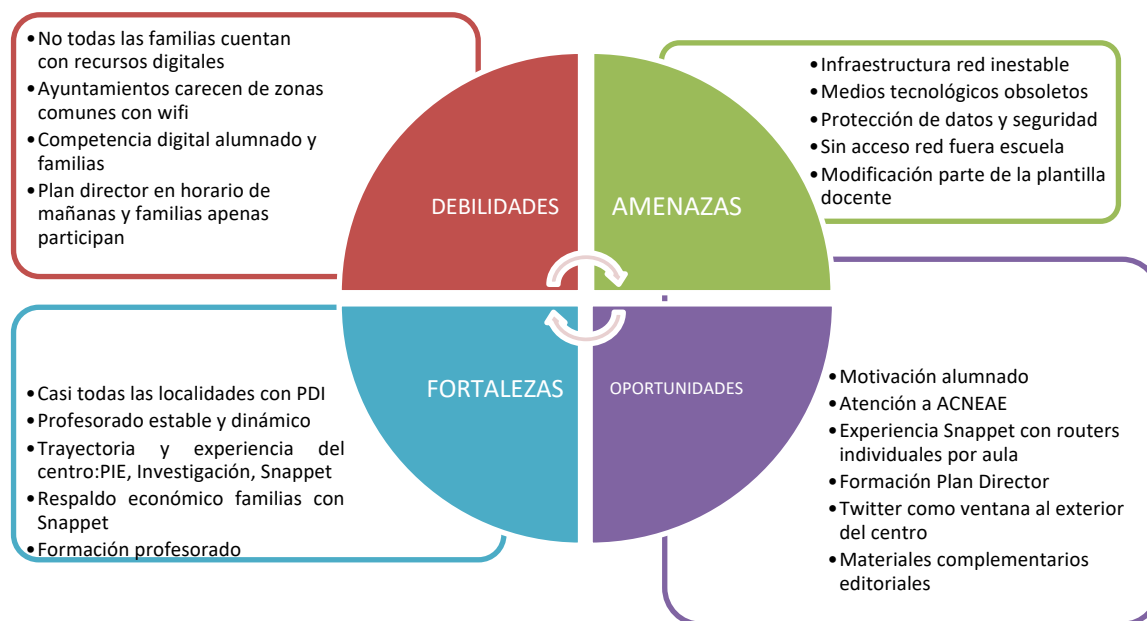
• No todas las familias cuentan con recursos digitales
• Ayuntamientos carecen de zonas comunes con wifi
• Competencia digital alumnado y familias
• Plan director en horario de mañanas y familias apenas participan

DEBILIDADES

AMENAZAS

• Infraestructura red inestable
• Medios tecnológicos obsoletos
• Protección de datos y seguridad
• Sin acceso red fuera escuela
• Modificación parte de la plantilla docente

FORTALEZAS

OPORTUNIDADES

• Casi todas las localidades con PDI
• Profesorado estable y dinámico
• Trayectoria y experiencia del centro:PIE, Investigación, Snappet
• Respaldo económico familias con Snappet
• Formación profesorado

• Motivación alumnado
• Atención a ACNEAE
• Experiencia Snappet con routers individuales por aula
• Formación Plan Director
• Twitter como ventana al exterior del centro
• Materiales complementarios editoriales